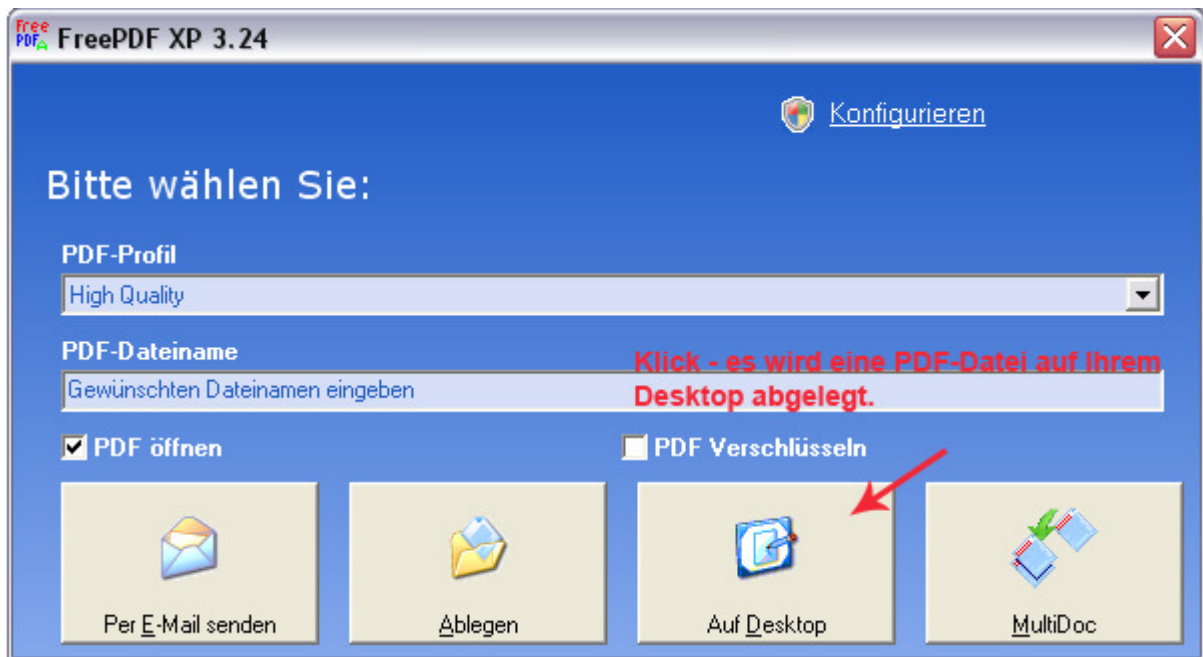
Free PDF FreePDF XP 3.24

Konfigurieren

Bitte wählen Sie:

PDF-Profil

High Quality

PDF-Dateiname

Gewünschten Dateinamen eingeben

Klick - es wird eine PDF-Datei auf Ihrem Desktop abgelegt.

PDF öffnen

PDF Verschlüsseln

Per E-Mail senden

Ablegen

Auf Desktop

MultiDoc